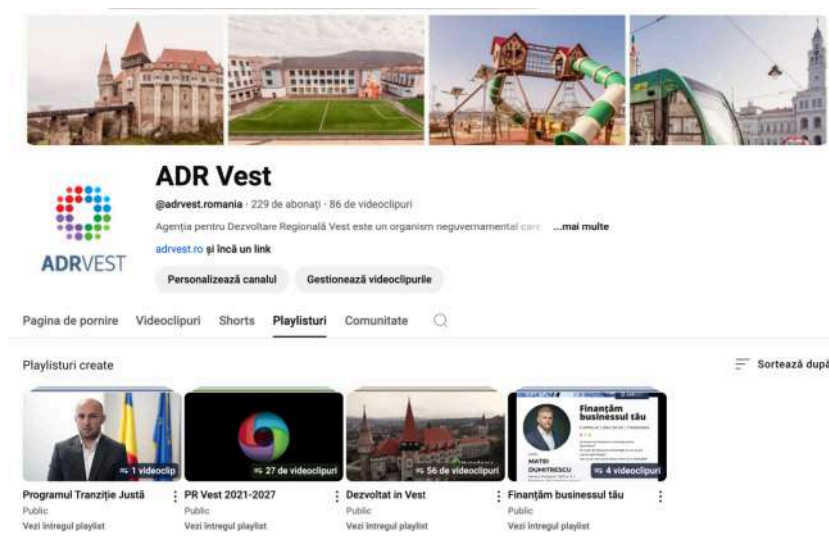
ADRVEST

ADR Vest

@adrvest.romania · 229 de abonați · 86 de videoclipuri

Agenția pentru Dezvoltare Regională Vest este un organism neguvernamental care ...mai multe

adrvest.ro și încă un link

Personalizează canalul

Gestionează videoclipurile

Pagina de pornire Videoclipuri Shorts Playlisturi Comunitate

Playlisturi create

Sortează după

1 videoclip

Programul Tranziție Justă

Public

Vezi întregul playlist

27 de videoclipuri

PR Vest 2021-2027

Public

Vezi întregul playlist

56 de videoclipuri

Dezvoltat in Vest

Public

Vezi întregul playlist

Finanțăm businessul tău

MATEI DUMITRESCU

4 videoclipuri

Finanțăm businessul tău

Public

Vezi întregul playlist